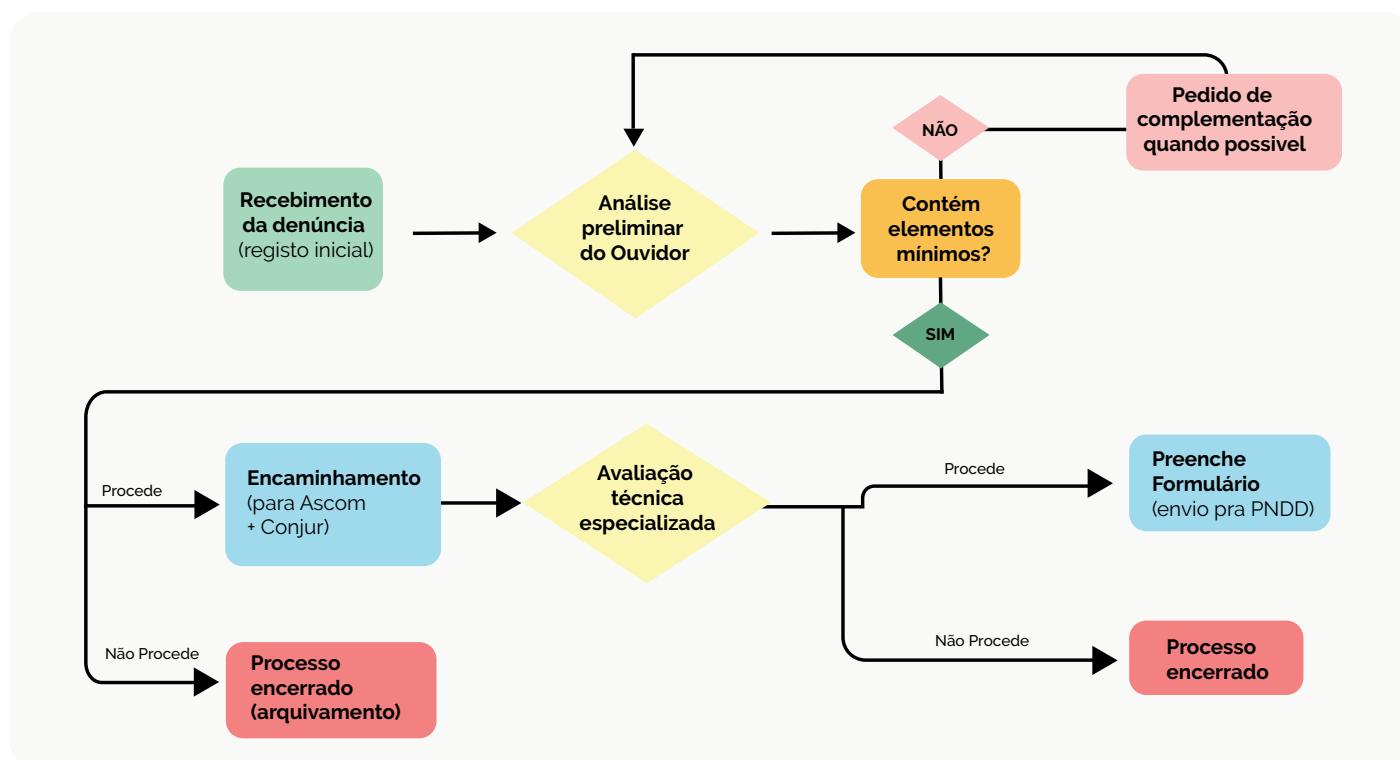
Recebimento da denúncia (registo inicial)

Análise preliminar do Ouvidor

Contém elementos mínimos?

NÃO

Pedido de complementação quando possivel

SIM

Procede

Encaminhamento (para Ascom + Conjur)

Avaliação técnica especializada

Procede

Preenche Formulário (envio pra PNDD)

Não Procede

Processo encerrado (arquivamento)

Não Procede

Processo encerrado